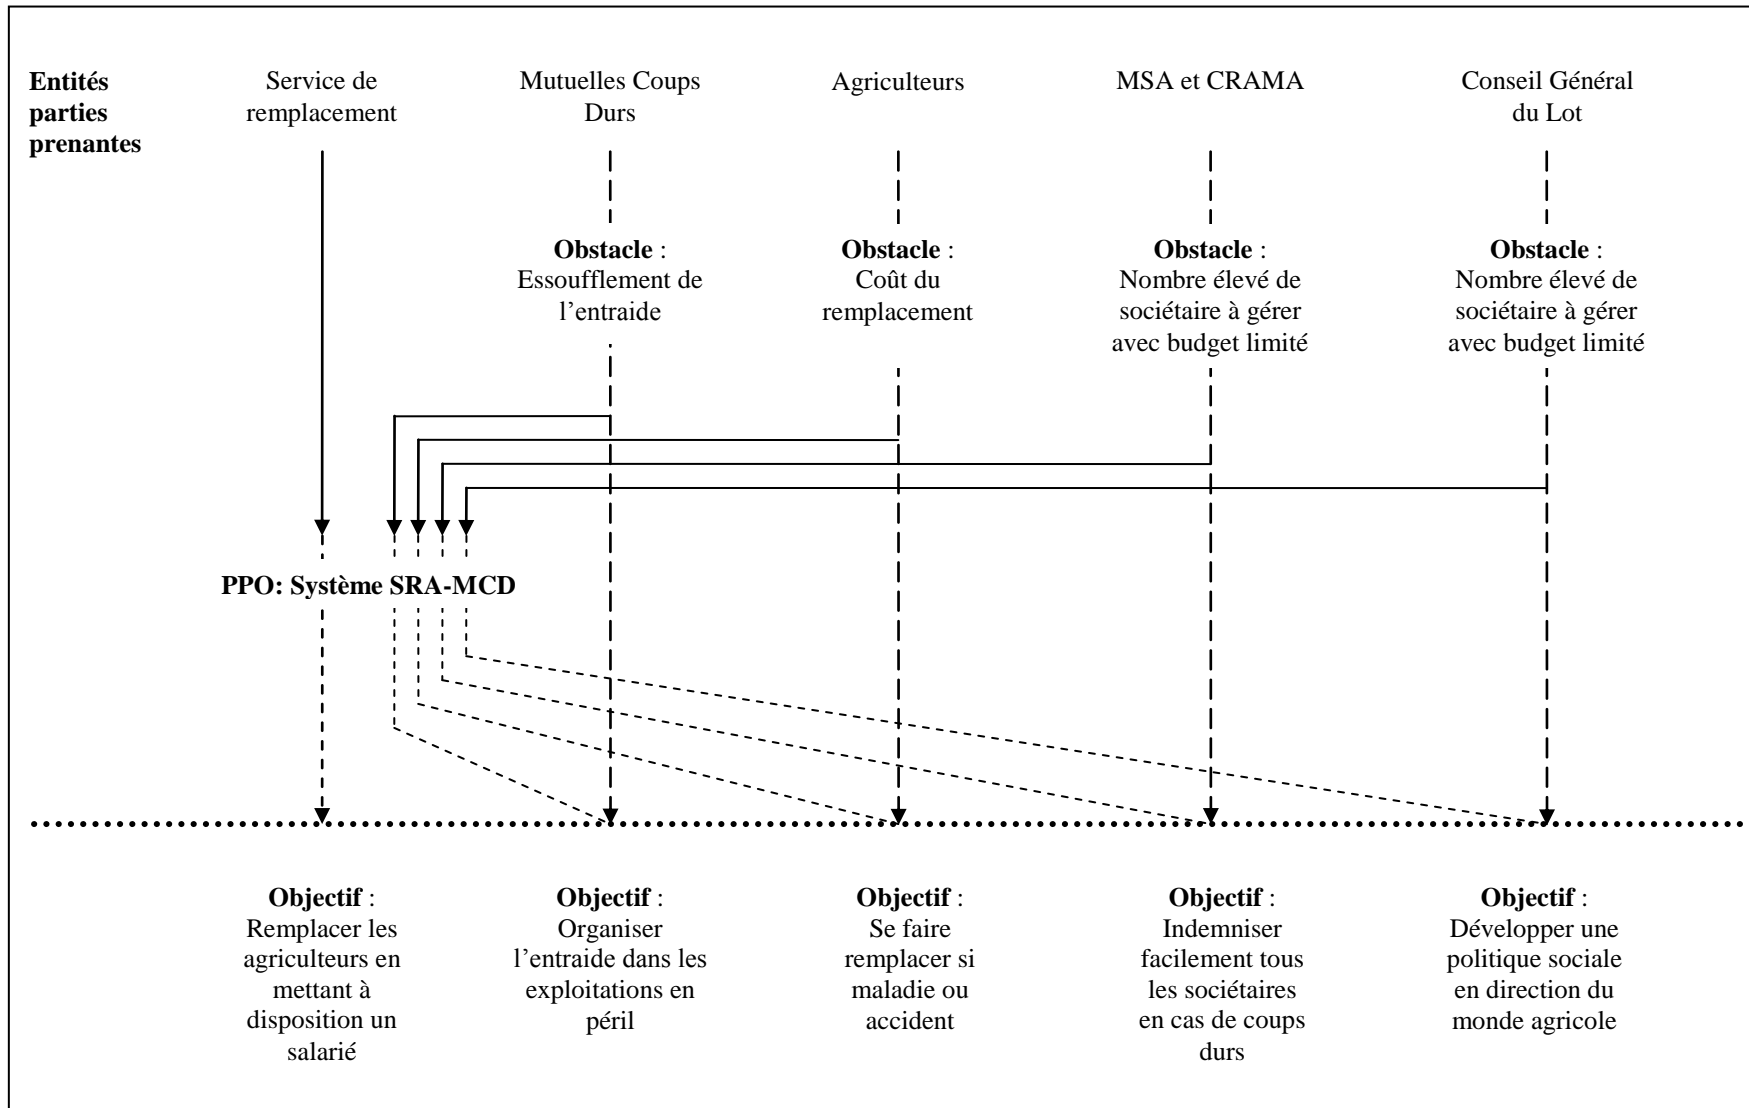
**Entités parties prenantes**

Service de remplacement

Mutuelles Coups Durs

Agriculteurs

MSA et CRAMA

Conseil Général du Lot

**Obstacle** : Essoufflement de l'entraide

**Obstacle** : Coût du remplacement

**Obstacle** : Nombre élevé de sociétaire à gérer avec budget limité

**Obstacle** : Nombre élevé de sociétaire à gérer avec budget limité

**PPO: Système SRA-MCD**

**Objectif** : Remplacer les agriculteurs en mettant à disposition un salarié

**Objectif** : Organiser l'entraide dans les exploitations en péril

**Objectif** : Se faire remplacer si maladie ou accident

**Objectif** : Indemniser facilement tous les sociétaires en cas de coups durs

**Objectif** : Développer une politique sociale en direction du monde agricole